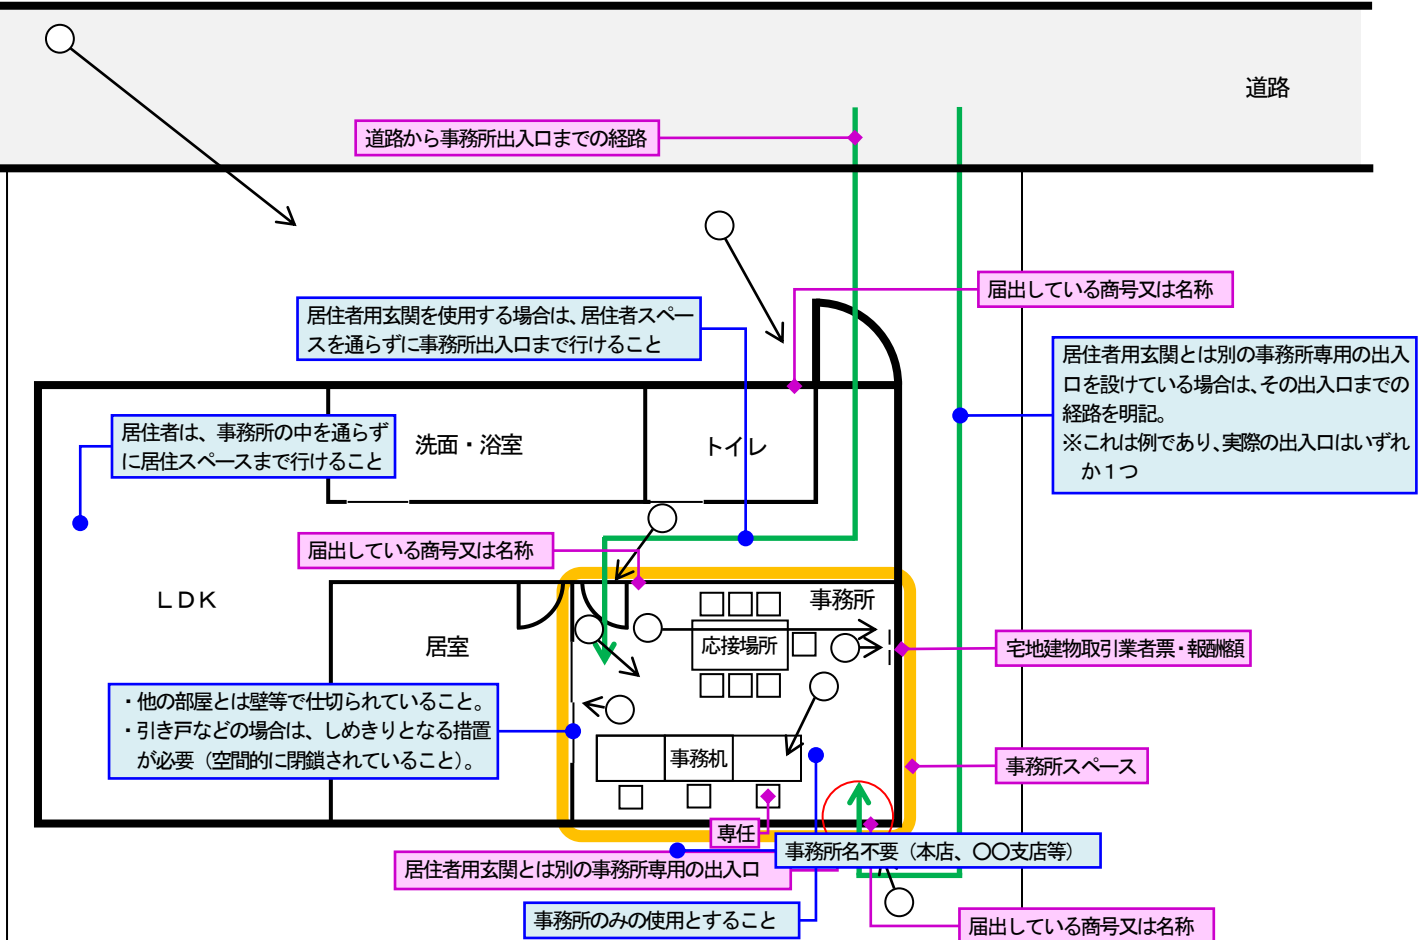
道路

道路から事務所出入口までの経路

届出している商号又は名称

居住者用玄関を使用する場合は、居住者スペースを通らずに事務所出入口まで行けること

居住者用玄関とは別の事務所専用の出入口を設けている場合は、その出入口までの経路を明記。
※これは例であり、実際の出入口はいずれか1つ

居住者は、事務所の中を通らずに居住スペースまで行けること

洗面・浴室

トイレ

届出している商号又は名称

ＬＤＫ

事務所

居室

応接場所

宅地建物取引業者票・報酬額

・他の部屋とは壁等で仕切られていること。
・引き戸などの場合は、しめきりとなる措置が必要（空間的に閉鎖されていること）。

事務机

事務所スペース

専任

事務所名不要（本店、〇〇支店等）

居住者用玄関とは別の事務所専用の出入口

事務所のみの使用とすること

届出している商号又は名称